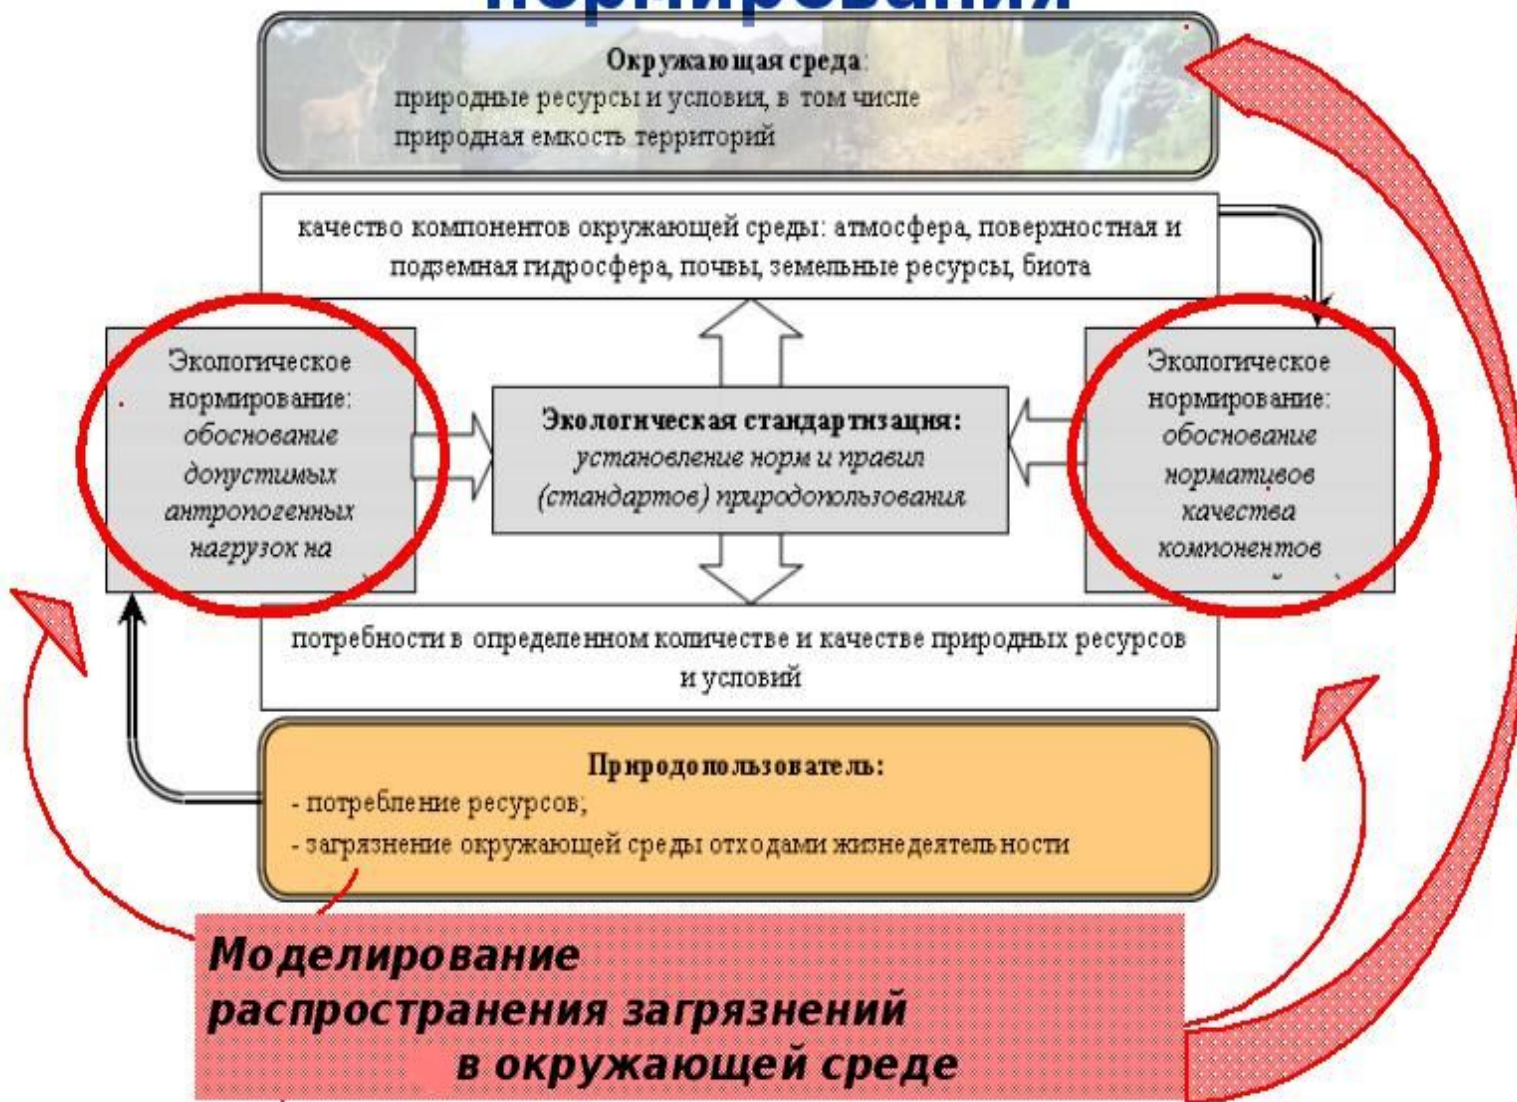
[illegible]

**Окружающая среда**:
природные ресурсы и условия, в том числе природная емкость территорий

качество компонентов окружающей среды: атмосфера, поверхностная и подземная гидросфера, почвы, земельные ресурсы, биота

Экологическое нормирование: *обоснование допустимых антропогенных нагрузок на*

**Экологическая стандартизация:** *установление норм и правил (стандартов) природопользования*

Экологическое нормирование: *обоснование нормативов качества компонентов*

потребности в определенном количестве и качестве природных ресурсов и условий

**Природопользователь:**
- потребление ресурсов;
- загрязнение окружающей среды отходами жизнедеятельности

**Моделирование распространения загрязнений в окружающей среде**